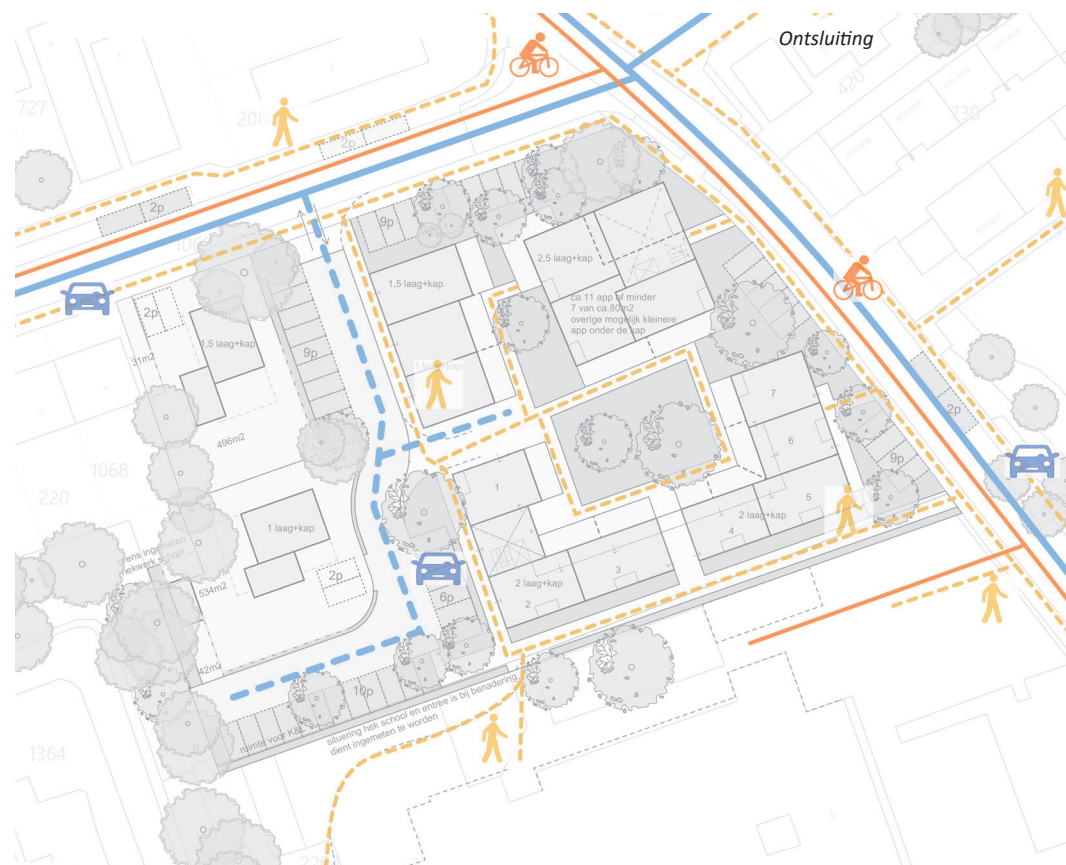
Ontsluiting

727

208

2p

2p

106

420

730

9p

2,5 laag+kap

1,5 laag+kap

2p

1,5 laag+kap

31m2

9p

ca.11 app of minder
7 van ca.80m2
overige mogelijk kleinere
app onder de kap

1 laag+kap

7

6

2p

496m2

1068

220

1

9p

5

2 laag+kap

4

1 laag+kap

2p

534m2

2 laag+kap

3

2

6p

42m2

10p

ruimte voor K&R

situering hek school en entree is bij benadering
dient ingemeten te worden

1364

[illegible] ingemeten
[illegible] hekwerk school

22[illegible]